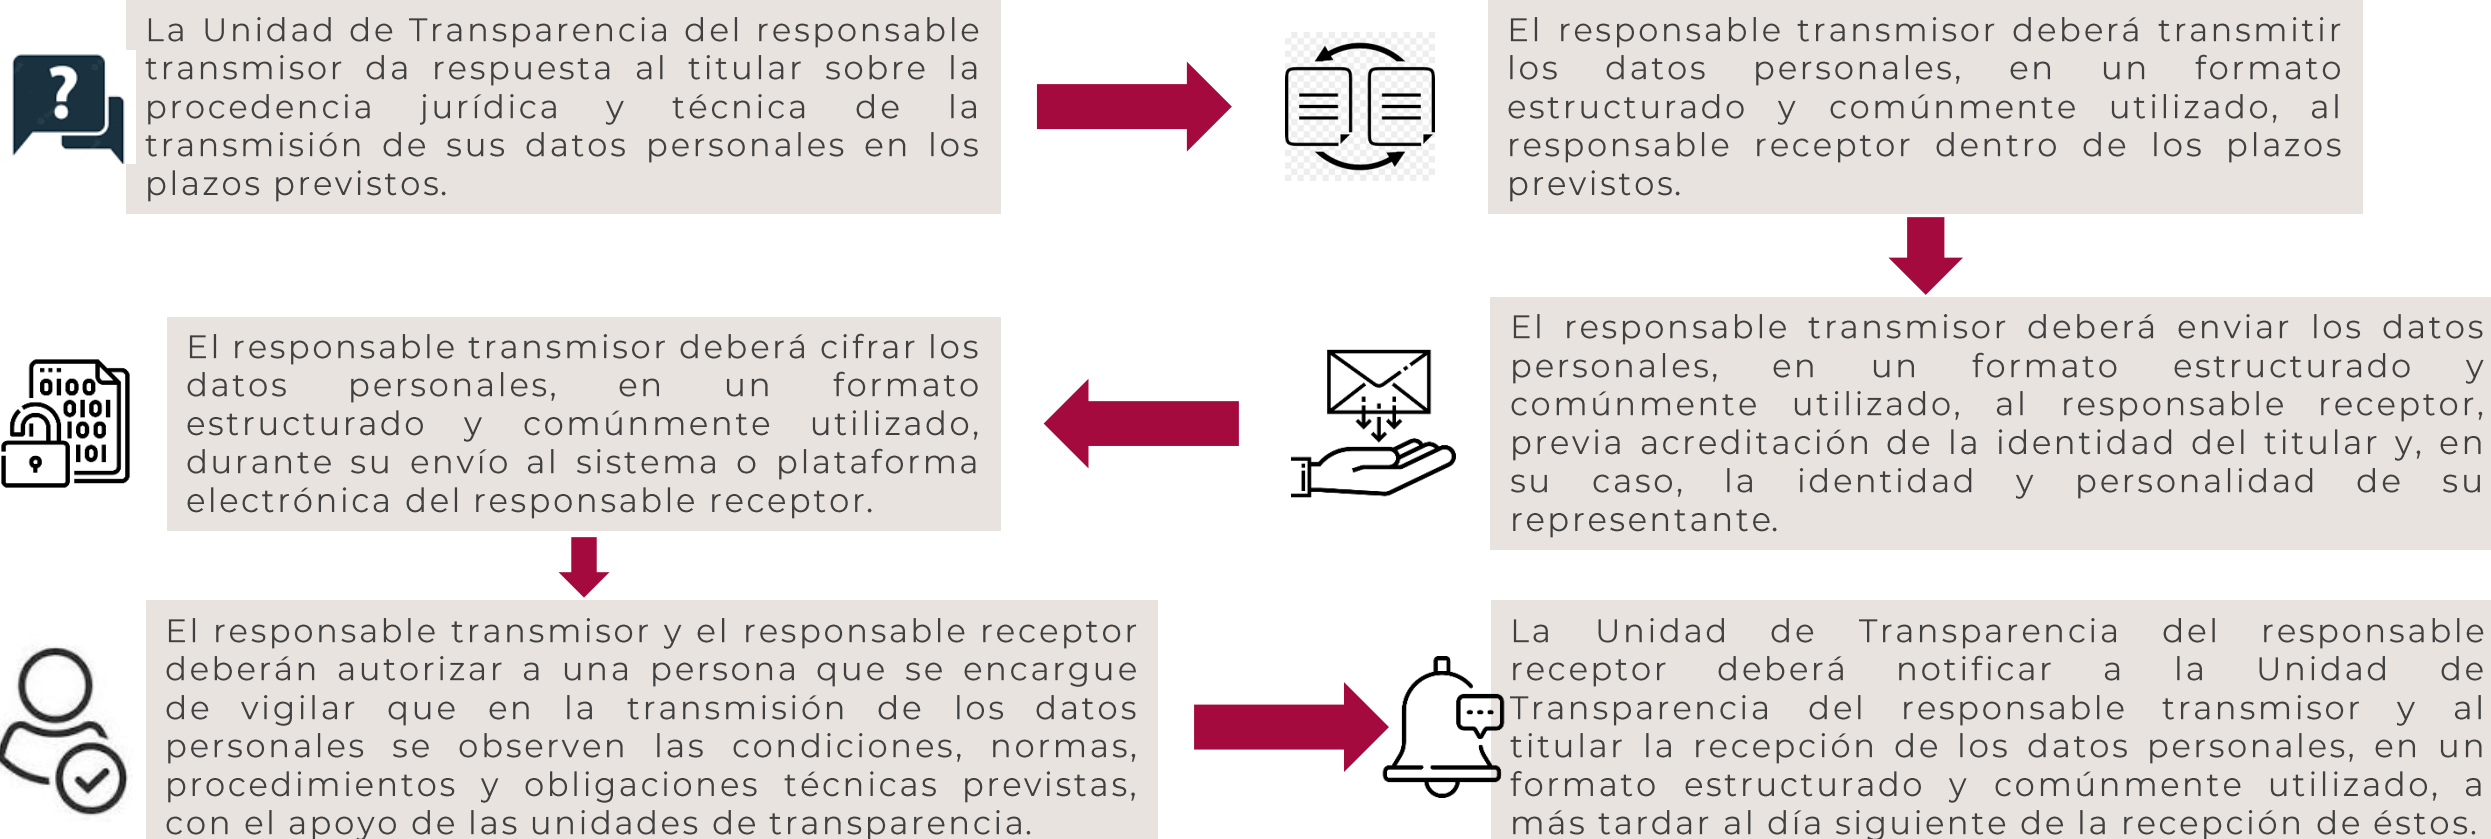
La Unidad de Transparencia del responsable transmisor da respuesta al titular sobre la procedencia jurídica y técnica de la transmisión de sus datos personales en los plazos previstos.

El responsable transmisor deberá transmitir los datos personales, en un formato estructurado y comúnmente utilizado, al responsable receptor dentro de los plazos previstos.

El responsable transmisor deberá enviar los datos personales, en un formato estructurado y comúnmente utilizado, al responsable receptor, previa acreditación de la identidad del titular y, en su caso, la identidad y personalidad de su representante.

El responsable transmisor deberá cifrar los datos personales, en un formato estructurado y comúnmente utilizado, durante su envío al sistema o plataforma electrónica del responsable receptor.

0100 0101 100 101

El responsable transmisor y el responsable receptor deberán autorizar a una persona que se encargue de vigilar que en la transmisión de los datos personales se observen las condiciones, normas, procedimientos y obligaciones técnicas previstas, con el apoyo de las unidades de transparencia.

La Unidad de Transparencia del responsable receptor deberá notificar a la Unidad de Transparencia del responsable transmisor y al titular la recepción de los datos personales, en un formato estructurado y comúnmente utilizado, a más tardar al día siguiente de la recepción de éstos.